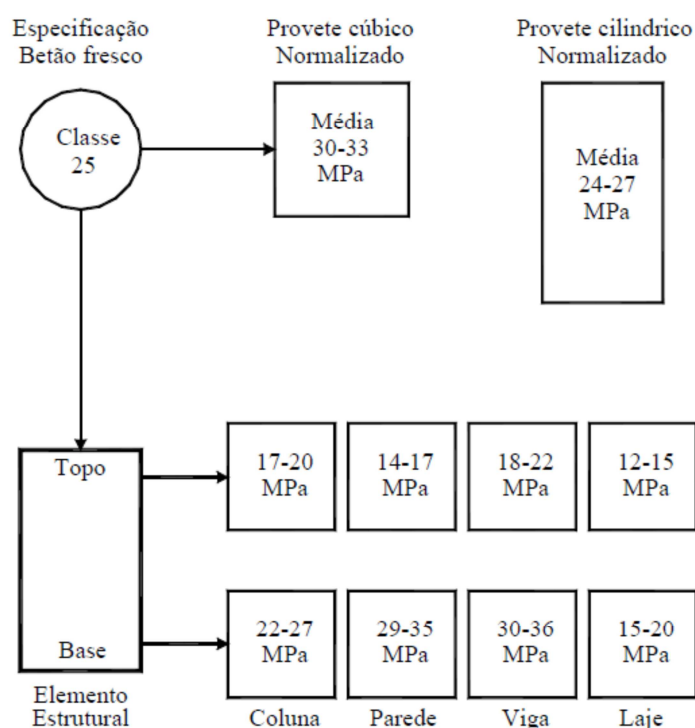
Especificação
Betão fresco

Provete cúbico
Normalizado

Provete cilindrico
Normalizado

Classe
25

Média
30-33
MPa

Média
24-27
MPa

Topo

Base

Elemento
Estrutural

17-20
MPa

14-17
MPa

18-22
MPa

12-15
MPa

22-27
MPa

29-35
MPa

30-36
MPa

15-20
MPa

Coluna

Parede

Viga

Laje